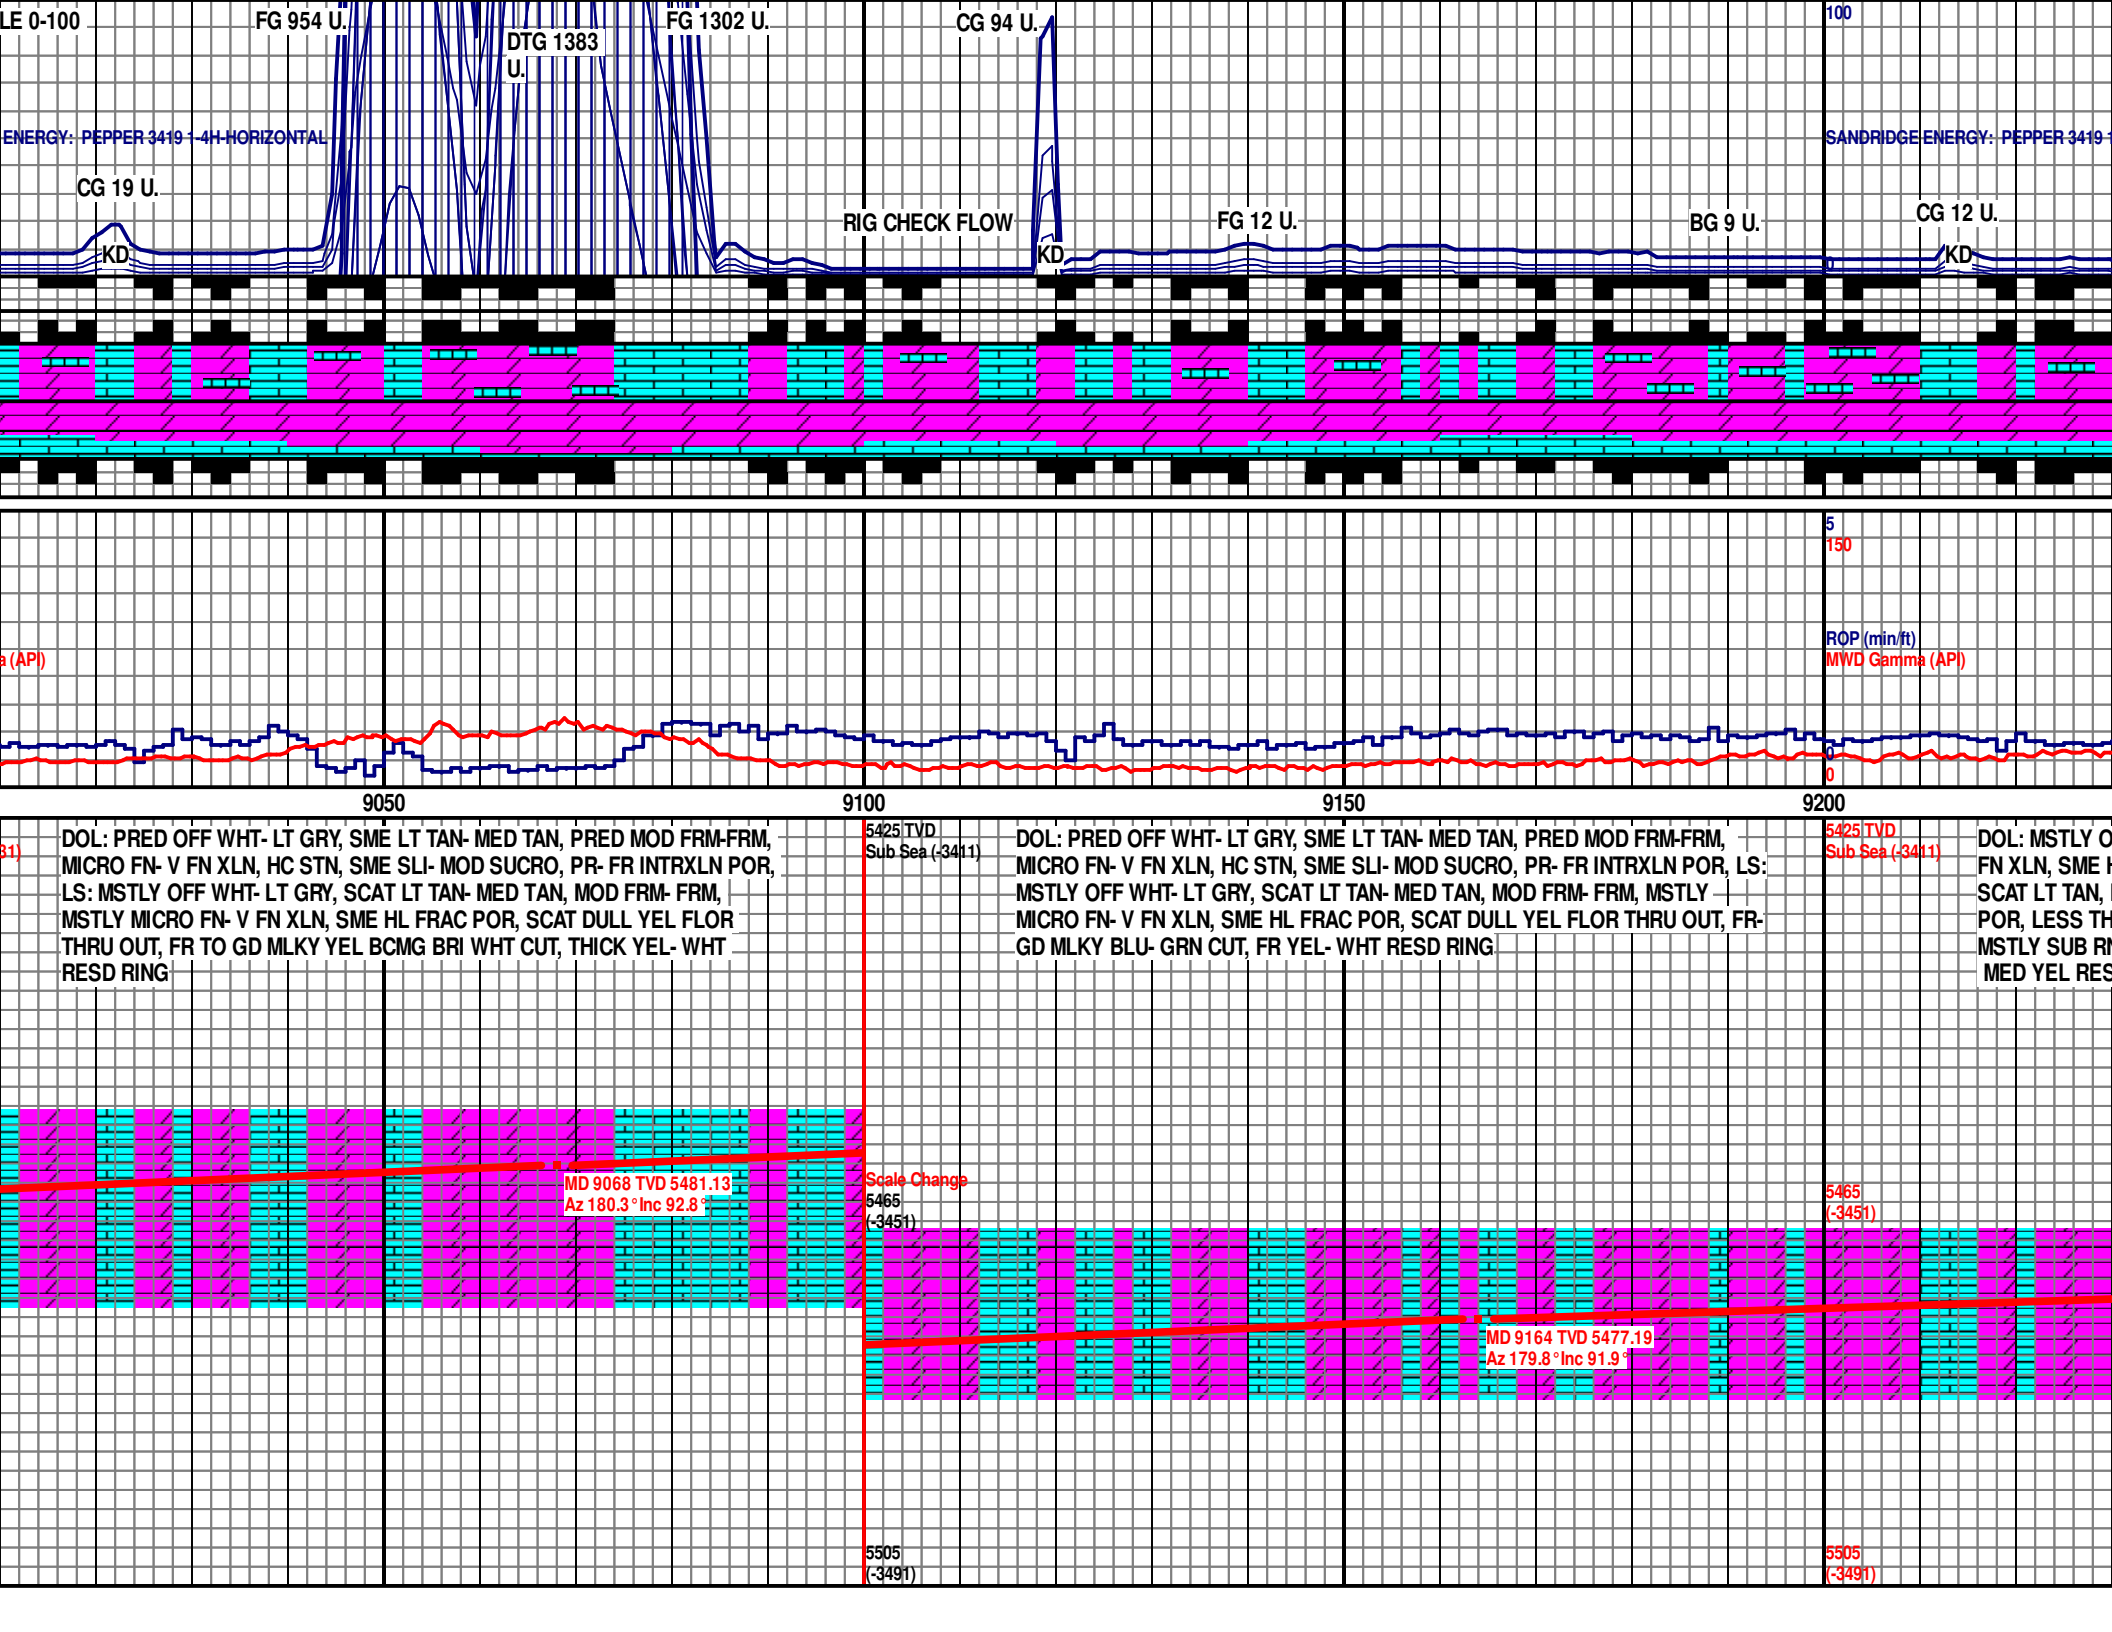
LE 0-100

FG 954 U.

DTG 1383 U.

FG 1302 U.

CG 94 U.

100

ENERGY: PEPPER 3419 1-4H-HORIZONTAL

SANDRIDGE ENERGY: PEPPER 3419 1

CG 19 U.

KD

RIG CHECK FLOW

KD

FG 12 U.

BG 9 U.

CG 12 U.

KD

5

150

a (API)

ROP (min/ft)

MWD Gamma (API)

0

0

9050

9100

9150

9200

31)

DOL: PRED OFF WHT- LT GRY, SME LT TAN- MED TAN, PRED MOD FRM-FRM, MICRO FN- V FN XLN, HC STN, SME SLI- MOD SUCRO, PR- FR INTRXLN POR, LS: MSTLY OFF WHT- LT GRY, SCAT LT TAN- MED TAN, MOD FRM- FRM, MSTLY MICRO FN- V FN XLN, SME HL FRAC POR, SCAT DULL YEL FLOR THRU OUT, FR TO GD MLKY YEL BCMG BRI WHT CUT, THICK YEL- WHT RESD RING

5425 TVD
Sub Sea (-3411)

DOL: PRED OFF WHT- LT GRY, SME LT TAN- MED TAN, PRED MOD FRM-FRM, MICRO FN- V FN XLN, HC STN, SME SLI- MOD SUCRO, PR- FR INTRXLN POR, LS: MSTLY OFF WHT- LT GRY, SCAT LT TAN- MED TAN, MOD FRM- FRM, MSTLY MICRO FN- V FN XLN, SME HL FRAC POR, SCAT DULL YEL FLOR THRU OUT, FR- GD MLKY BLU- GRN CUT, FR YEL- WHT RESD RING

5425 TVD
Sub Sea (-3411)

DOL: MSTLY O
FN XLN, SME H
SCAT LT TAN, 
POR, LESS TH
MSTLY SUB RN
MED YEL RES

MD 9068 TVD 5481.13
Az 180.3 °Inc 92.8 °

Scale Change
5465
(-3451)

5465
(-3451)

MD 9164 TVD 5477.19
Az 179.8 °Inc 91.9 °

5505
(-3491)

5505
(-3491)